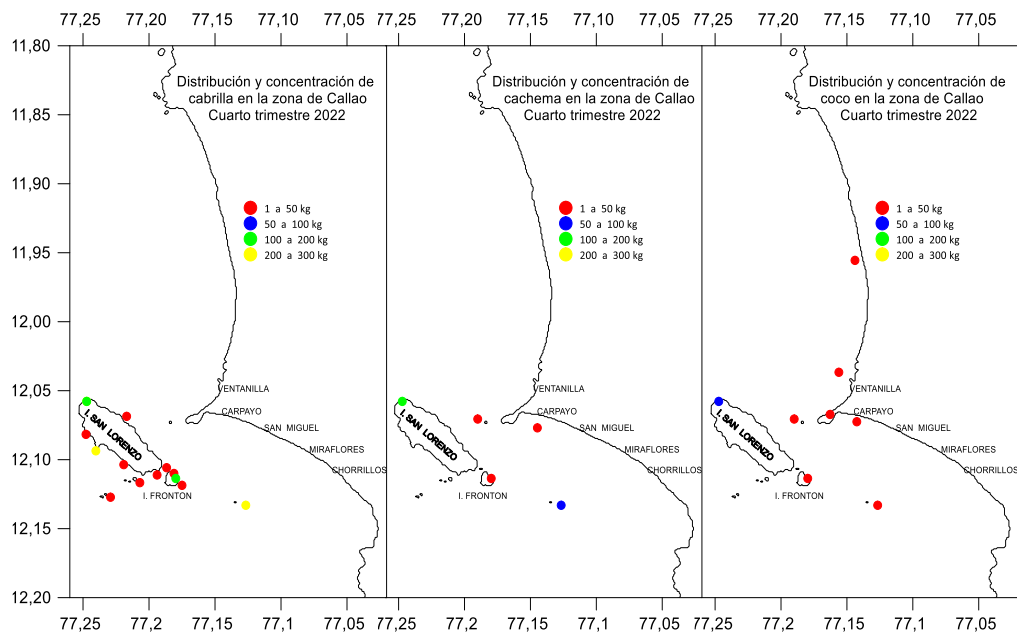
77,25 77,20 77,15 77,10 77,05 77,25 77,20 77,15 77,10 77,05 77,25 77,20 77,15 77,10 77,05

11,80
11,85
11,90
11,95
12,00
12,05
12,10
12,15
12,20

Distribución y concentración de cabrilla en la zona de Callao Cuarto trimestre 2022

1 a 50 kg
50 a 100 kg
100 a 200 kg
200 a 300 kg

VENTANILLA
CARPAYO
SAN MIGUEL
MIRAFLORES
CHORRILLOS
I. SAN LORENZO
I. FRONTON

Distribución y concentración de cachema en la zona de Callao Cuarto trimestre 2022

1 a 50 kg
50 a 100 kg
100 a 200 kg
200 a 300 kg

VENTANILLA
CARPAYO
SAN MIGUEL
MIRAFLORES
CHORRILLOS
I. SAN LORENZO
I. FRONTON

Distribución y concentración de coco en la zona de Callao Cuarto trimestre 2022

1 a 50 kg
50 a 100 kg
100 a 200 kg
200 a 300 kg

VENTANILLA
CARPAYO
SAN MIGUEL
MIRAFLORES
CHORRILLOS
I. SAN LORENZO
I. FRONTON

77,25 77,2 77,15 77,1 77,05 77,25 77,2 77,15 77,1 77,05 77,25 77,2 77,15 77,1 77,05